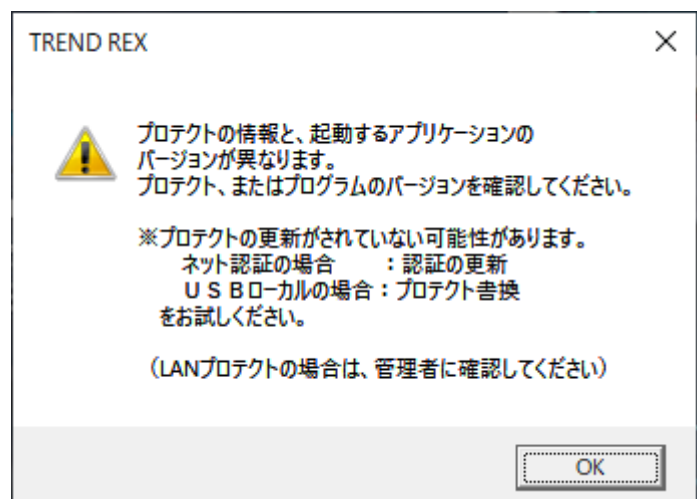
TREND REX

プロテクトの情報と、起動するアプリケーションの
バージョンが異なります。
プロテクト、またはプログラムのバージョンを確認してください。

※プロテクトの更新がされていない可能性があります。
ネット認証の場合　　：認証の更新
ＵＳＢローカルの場合：プロテクト書換
をお試しください。

（LANプロテクトの場合は、管理者に確認してください）

OK